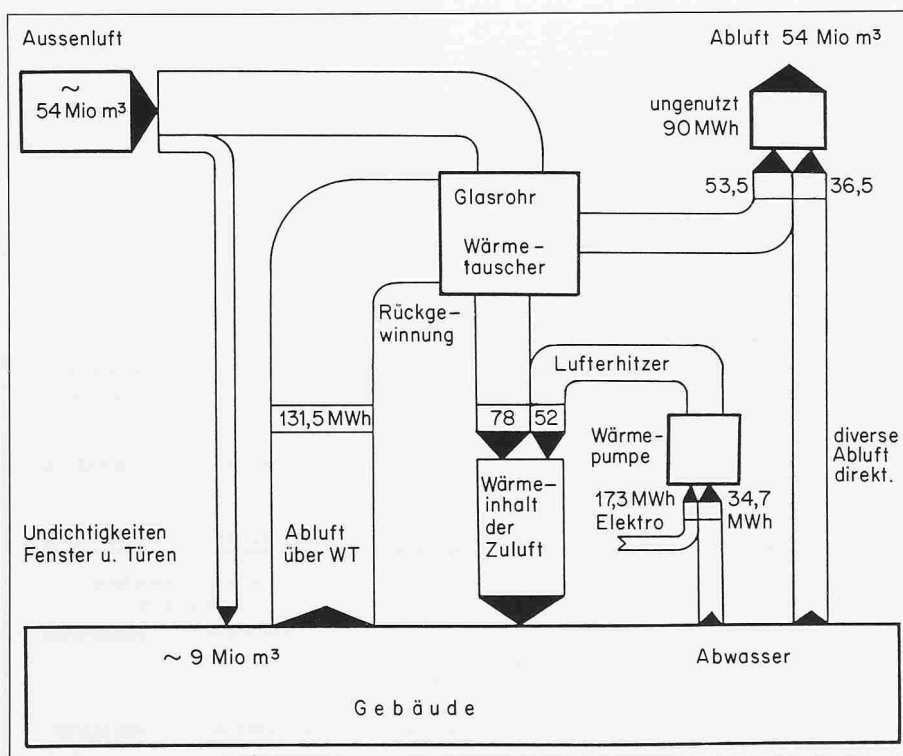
Aussenluft

~ 54 Mio m³

Abluft 54 Mio m³

ungenutzt 90 MWh

53,5

36,5

Glasrohr

Wärmetauscher

Rückgewinnung

Lufterhitzer

131,5 MWh

78

52

Wärmepumpe

diverse Abluft direkt.

Wärmeinhalt der Zuluft

17,3 MWh Elektro

34,7 MWh

Undichtigkeiten Fenster u. Türen

Abluft über WT

~ 9 Mio m³

Abwasser

Gebäude